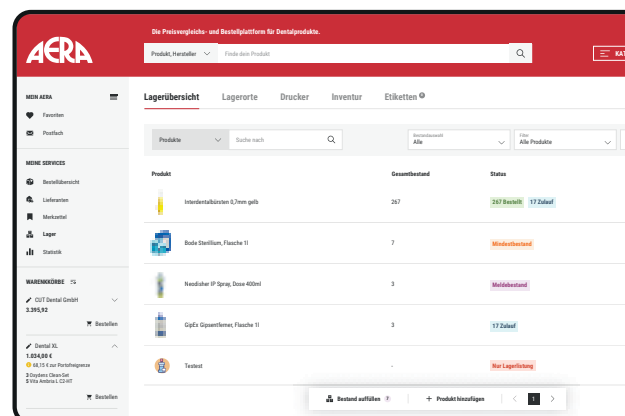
AERA

Die Preisvergleichs- und Bestellplattform für Dentalprodukte.

Produkt, Hersteller
Finde dein Produkt

KAT

MEIN AERA
Favoriten
Postfach

MEINE SERVICES
Bestellübersicht
Lieferanten
Merkzettel
Lager
Statistik

WARENKÖRBE
CUT Dental GmbH
3.395,92
Bestellen

Dental XL
1.034,00 €
68,15 € zur Portofreigrenze
3 Daydens Clean-Set
5 Vita Ambria L C2 HT
Bestellen

Lagerübersicht
Lagerorte
Drucker
Inventur
Etiketten

Produkte
Suche nach
Bestandsampel
Alle
Filter
Alle Produkte

| Produkt | Gesamtbestand | Status |
|---|---|---|
| Interdentalbürsten 0,7mm gelb | 267 | 267 Bestellt 17 Zulauf |
| Bode Sterillium, Flasche 1l | 7 | Mindestbestand |
| Neodisher IP Spray, Dose 400ml | 3 | Meldebestand |
| GipEx Gipsentferner, Flasche 1l | 3 | 17 Zulauf |
| Testest | - | Nur Lagerlistung |

Bestand auffüllen
Produkt hinzufügen
1